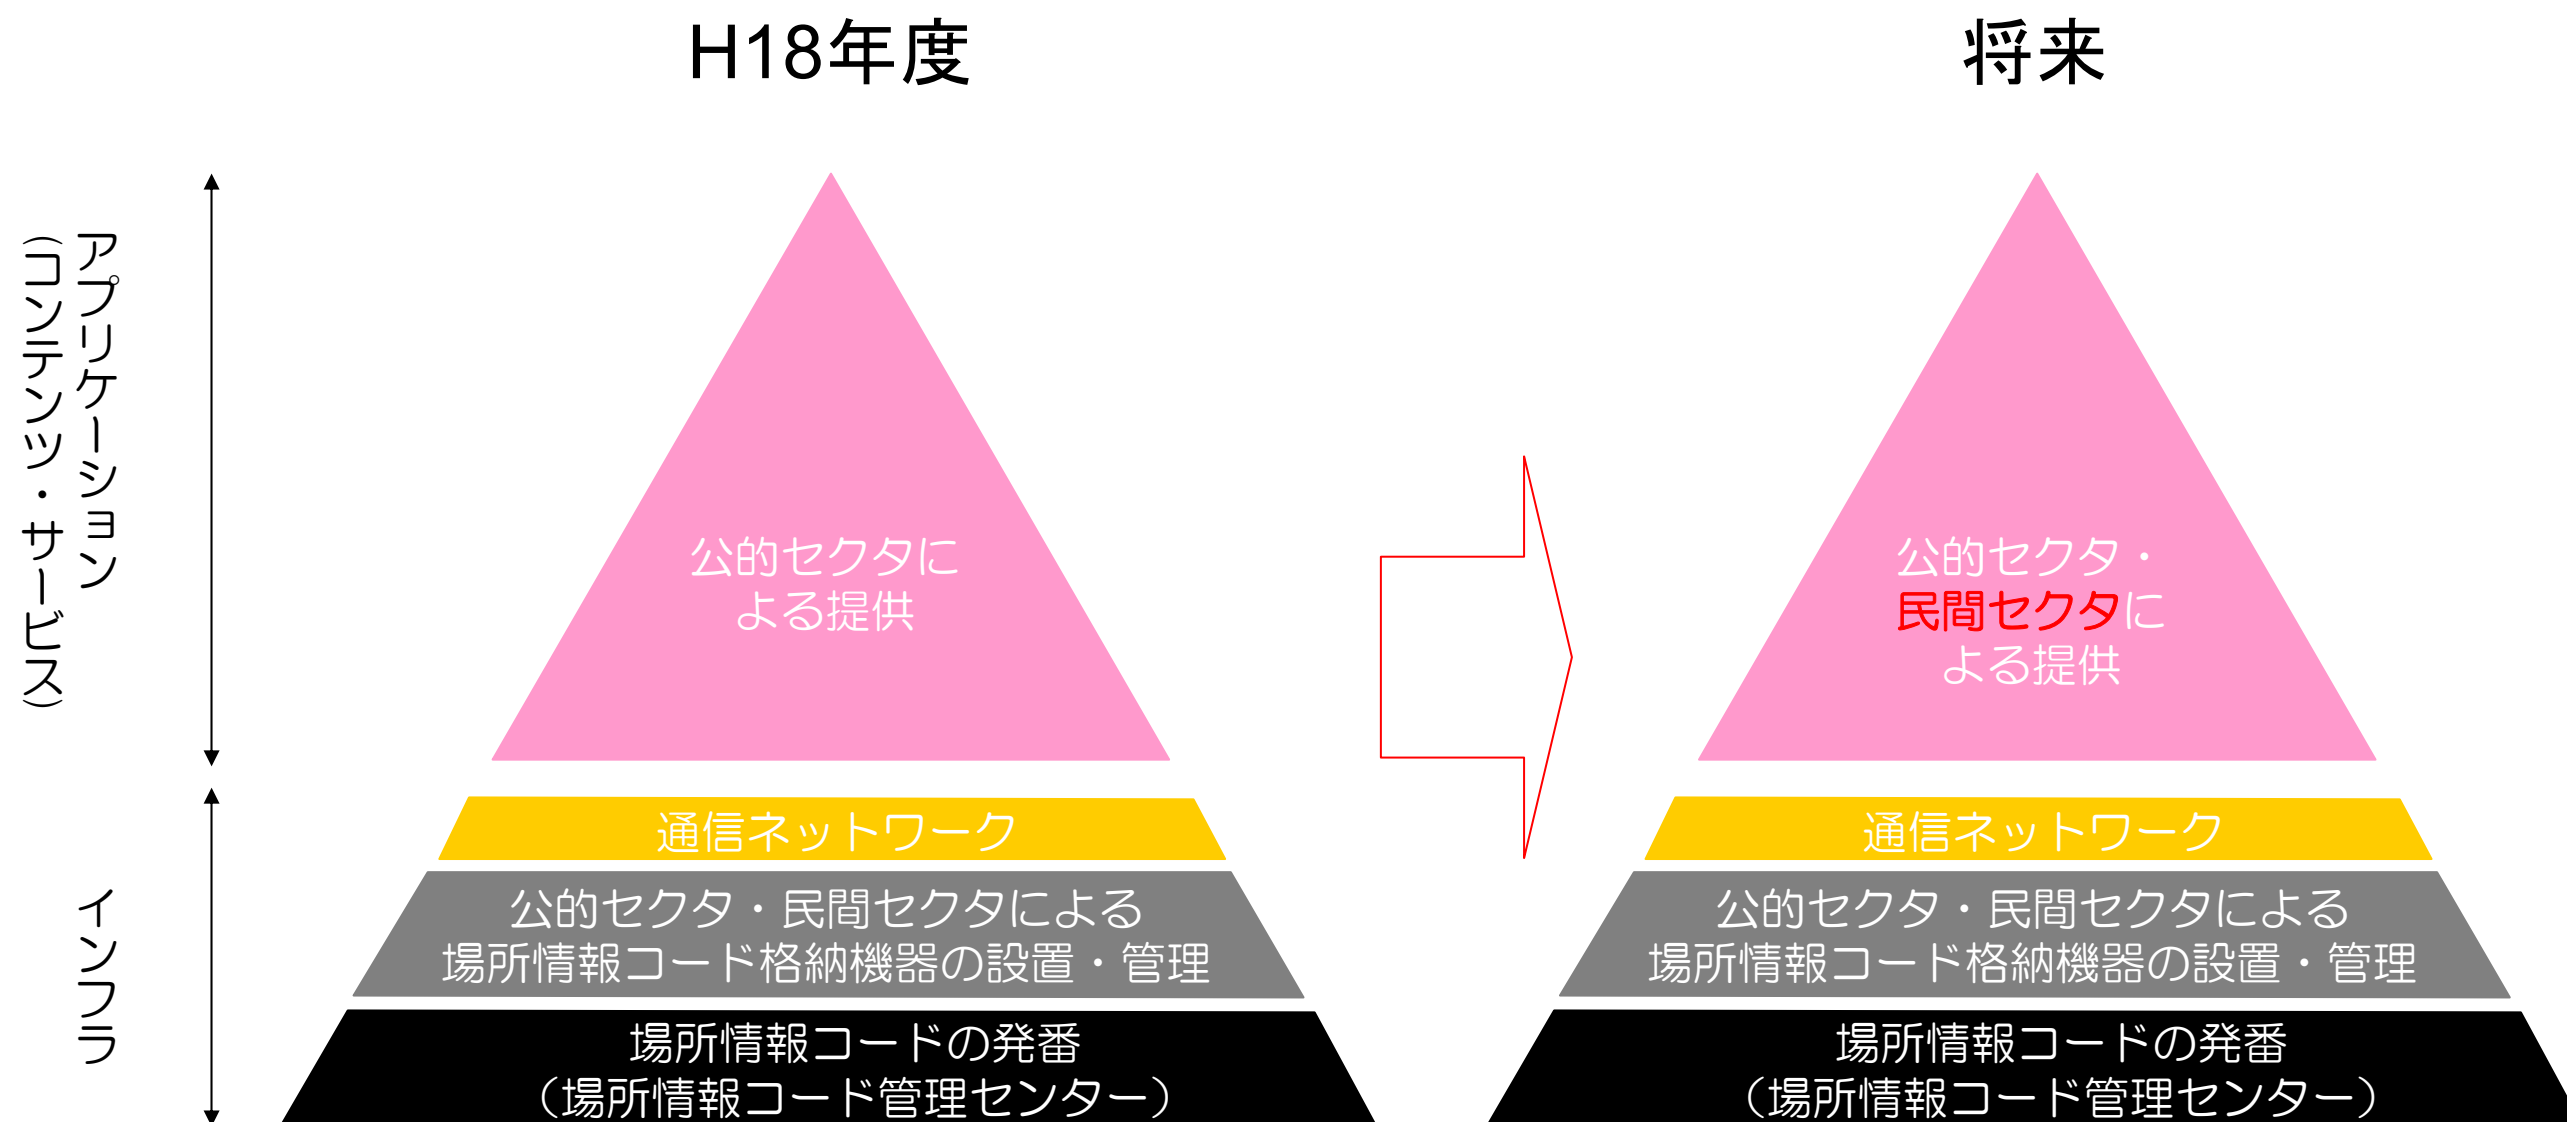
H18年度

将来

アプリケーション
（コンテンツ・サービス）

インフラ

公的セクタによる提供

通信ネットワーク

公的セクタ・民間セクタによる
場所情報コード格納機器の設置・管理

場所情報コードの発番
（場所情報コード管理センター）

公的セクタ・
民間セクタに
よる提供

通信ネットワーク

公的セクタ・民間セクタによる
場所情報コード格納機器の設置・管理

場所情報コードの発番
（場所情報コード管理センター）